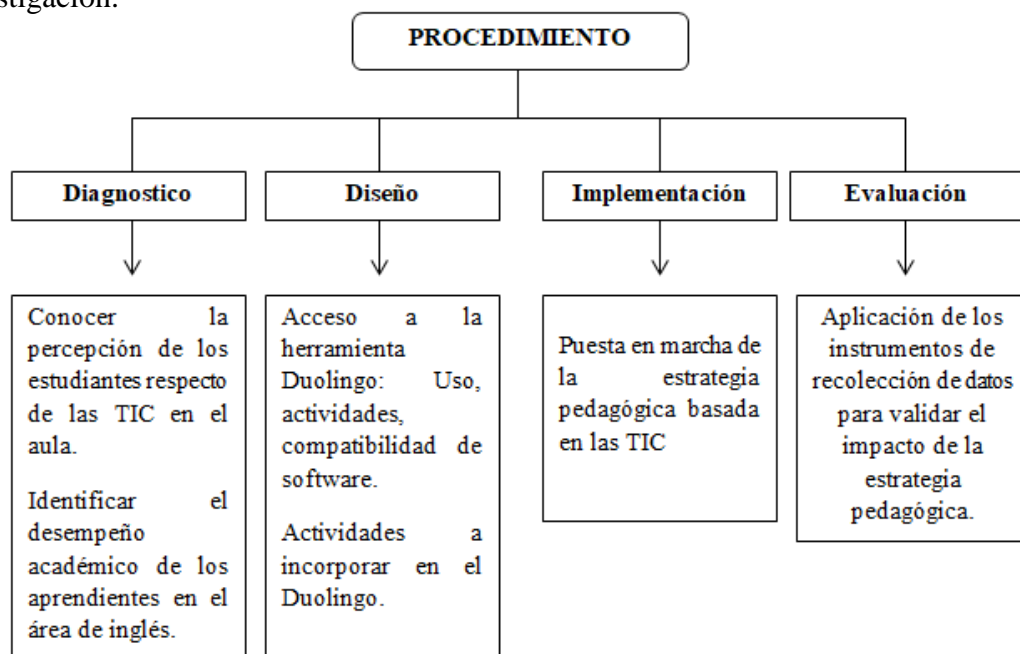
stigación.

PROCEDIMIENTO

Diagnostico

Diseño

Implementación

Evaluación

Conocer la percepción de los estudiantes respecto de las TIC en el aula.

Identificar el desempeño académico de los aprendientes en el área de inglés.

Acceso a la herramienta Duolingo: Uso, actividades, compatibilidad de software.

Actividades a incorporar en el Duolingo.

Puesta en marcha de la estrategia pedagógica basada en las TIC

Aplicación de los instrumentos de recolección de datos para validar el impacto de la estrategia pedagógica.